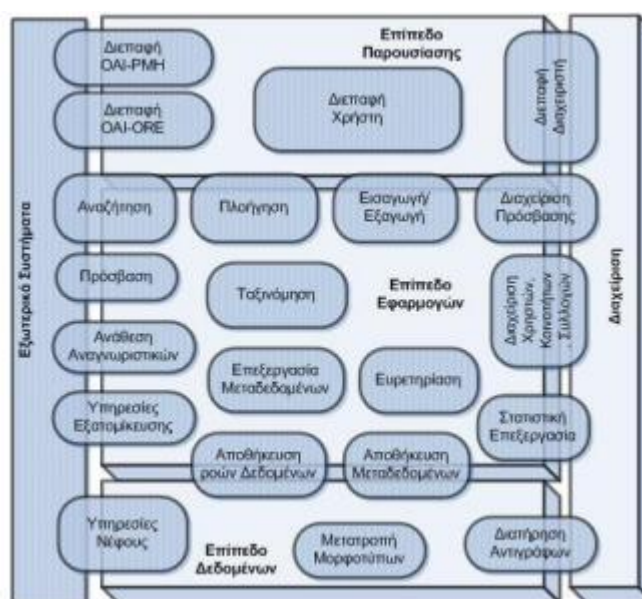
Εξωτερικά Συστήματα

Διεπαφή OAI-PMH

Διεπαφή OAI-ORE

Επίπεδο Παρουσίασης

Διεπαφή Χρήστη

Διεπαφή Διαχειριστή

Διαχείριση

Αναζήτηση

Πλοήγηση

Εισαγωγή/ Εξαγωγή

Διαχείριση Πρόσβασης

Πρόσβαση

Ταξινόμηση

Επίπεδο Εφαρμογών

Διαχείριση Χρηστών, Κοινοτήτων, Συλλογών

Ανάθεση Αναγνωριστικών

Επεξεργασία Μεταδεδομένων

Ευρετηρίαση

Υπηρεσίες Εξατομίκευσης

Στατιστική Επεξεργασία

Αποθήκευση ροών Δεδομένων

Αποθήκευση Μεταδεδομένων

Υπηρεσίες Νέφους

Επίπεδο Δεδομένων

Μετατροπή Μορφοτύπων

Διατήρηση Αντιγράφων